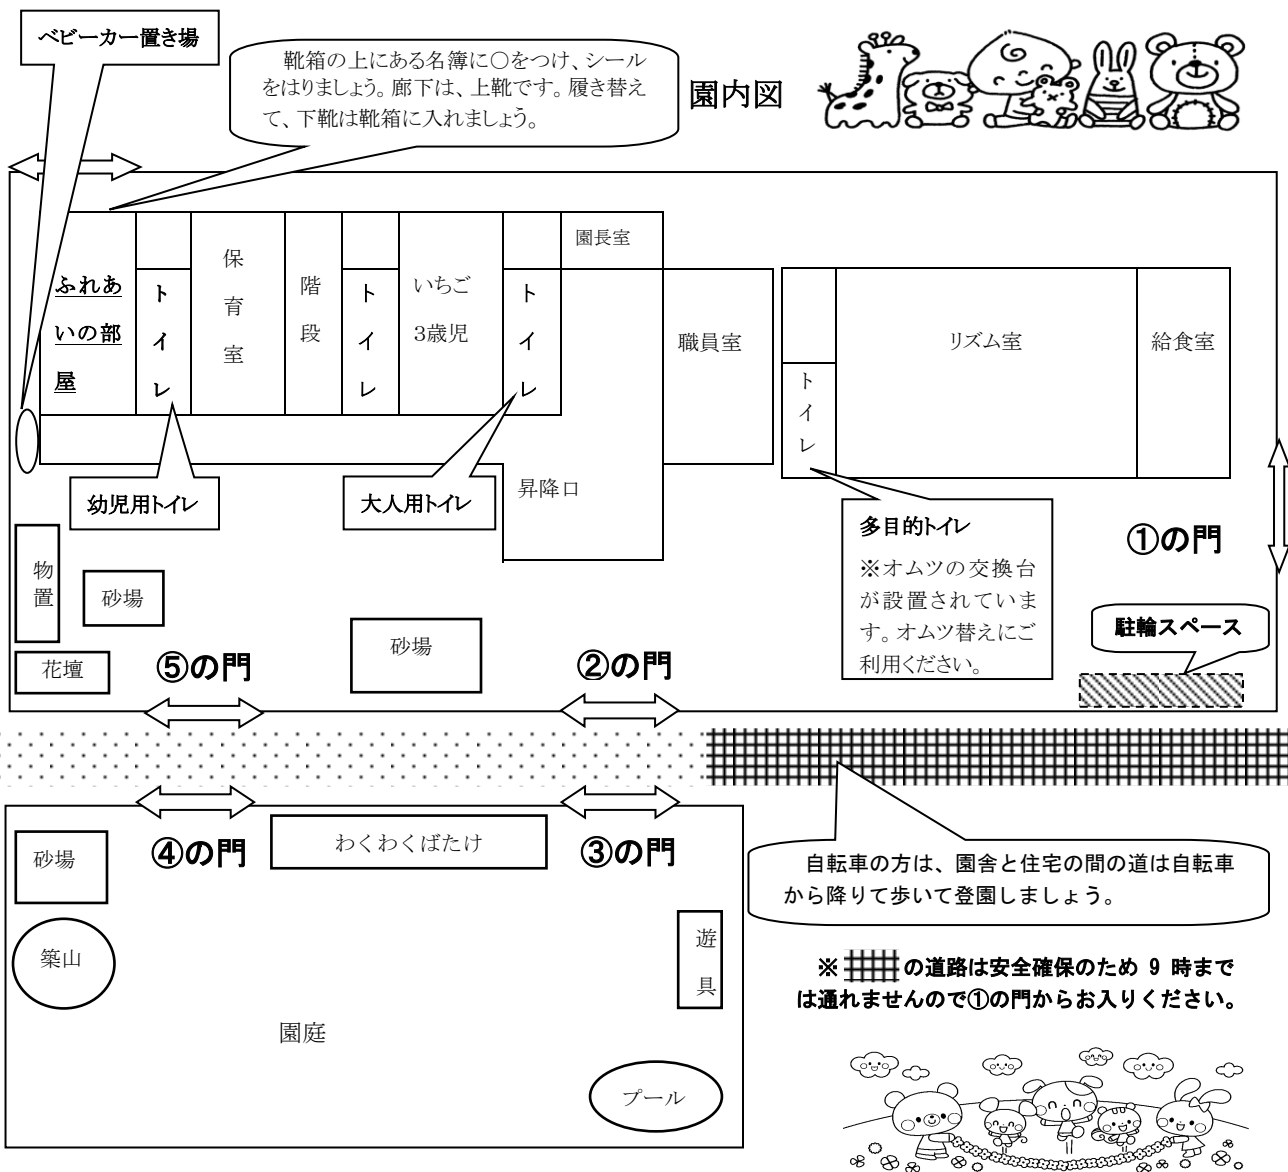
ベビーカー置き場

靴箱の上にある名簿に〇をつけ、シールをはりましょう。廊下は、上靴です。履き替えて、下靴は靴箱に入れましょう。

園内図

ふれあいの部屋

トイレ

保育室

階段

トイレ

いちご 3歳児

トイレ

園長室

職員室

トイレ

リズム室

給食室

幼児用トイレ

大人用トイレ

昇降口

多目的トイレ
※オムツの交換台が設置されています。オムツ替えにご利用ください。

①の門

物置

砂場

砂場

駐輪スペース

花壇

⑤の門

②の門

砂場

④の門

わくわくばたけ

③の門

自転車の方は、園舎と住宅の間の道は自転車から降りて歩いて登園しましょう。

築山

遊具

※ の道路は安全確保のため 9 時までは通れませんので①の門からお入りください。

園庭

プール